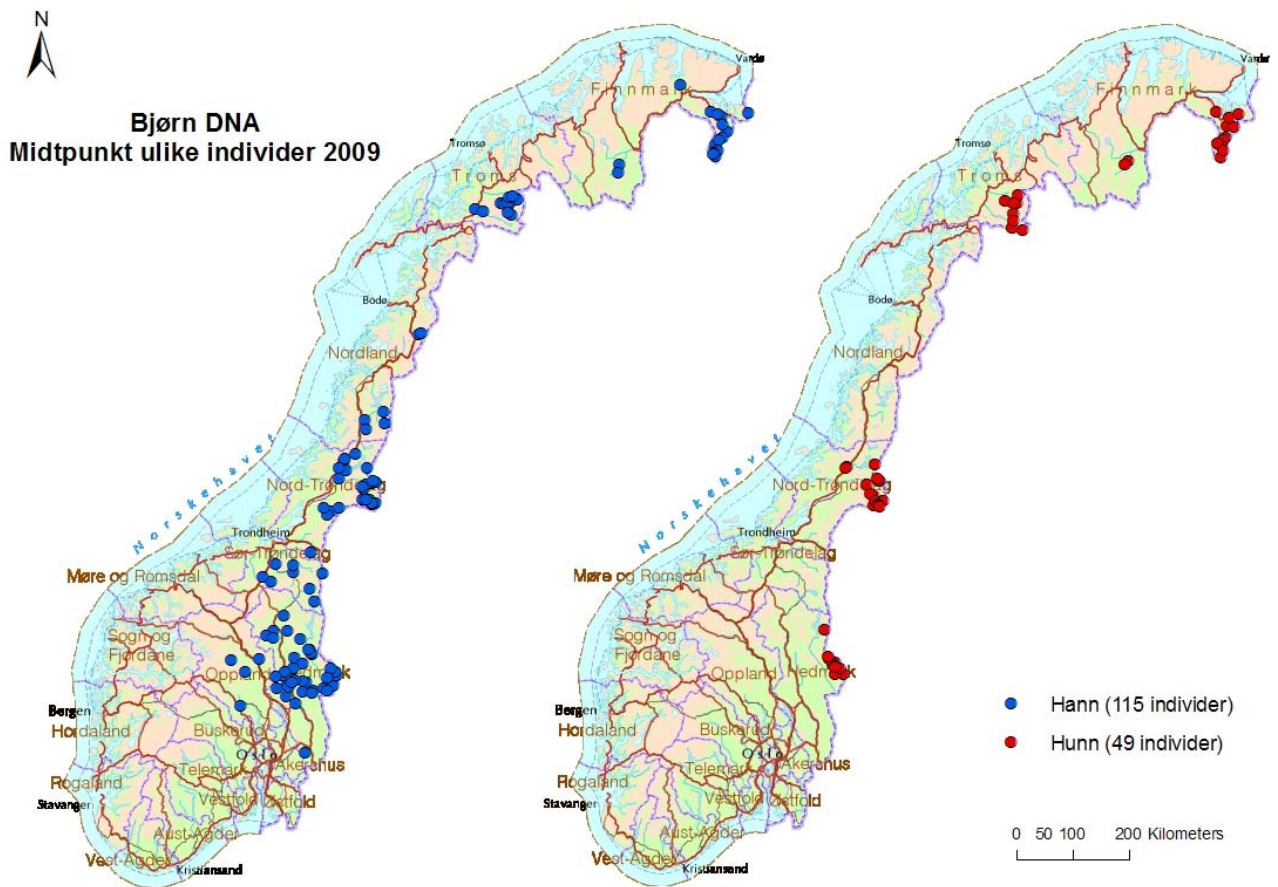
N

Bjørn DNA
Midtpunkt ulike individer 2009

Vardø
Finnmark
Tromsø
Troms
Bodø
Nordland
Norskehavet
Nord-Trøndelag
Trondheim
Sør-Trøndelag
Møre og Romsdal
Sogn og Fjordane
Oppland
Hedmark
Bergen
Hordaland
Buskerud
Oslo
Akershus
Rogaland
Telemark
Vestfold
Østfold
Stavanger
Aust-Agder
Vest-Agder
Kristiansand

Vardø
Finnmark
Tromsø
Troms
Bodø
Nordland
Norskehavet
Nord-Trøndelag
Trondheim
Sør-Trøndelag
Møre og Romsdal
Sogn og Fjordane
Oppland
Hedmark
Bergen
Hordaland
Buskerud
Oslo
Akershus
Rogaland
Telemark
Vestfold
Østfold
Stavanger
Aust-Agder
Vest-Agder
Kristiansand

Hann (115 individer)
Hunn (49 individer)

0 50 100 200 Kilometers